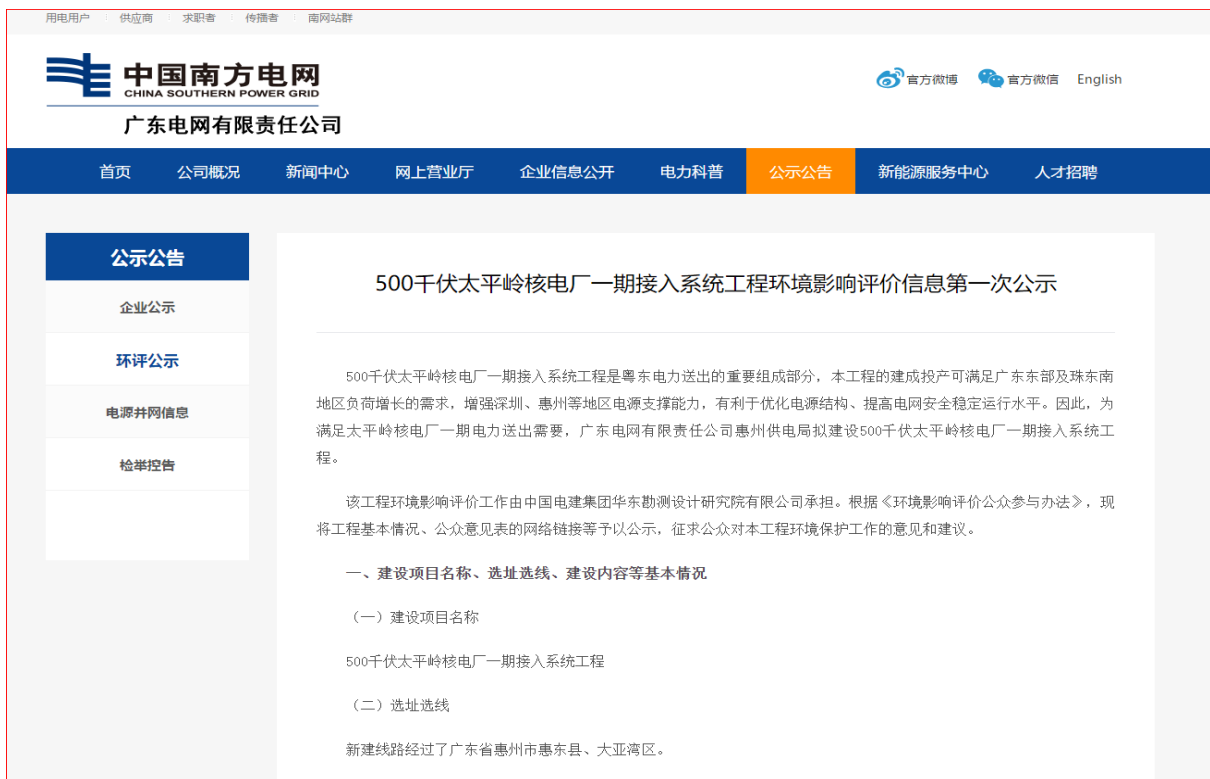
用电用户 · 供应商 · 求职者 · 传播者 · 南网站群

中国南方电网
CHINA SOUTHERN POWER GRID
广东电网有限责任公司

官方微博 官方微信 English

首页 公司概况 新闻中心 网上营业厅 企业信息公开 电力科普 公示公告 新能源服务中心 人才招聘

公示公告
企业公示
环评公示
电源并网信息
检举控告

500千伏太平岭核电厂一期接入系统工程环境影响评价信息第一次公示

500千伏太平岭核电厂一期接入系统工程是粤东电力送出的重要组成部分，本工程的建成投产可满足广东东部及珠东南地区负荷增长的需求，增强深圳、惠州等地区电源支撑能力，有利于优化电源结构、提高电网安全稳定运行水平。因此，为满足太平岭核电厂一期电力送出需要，广东电网有限责任公司惠州供电局拟建设500千伏太平岭核电厂一期接入系统工程。

该工程环境影响评价工作由中国电建集团华东勘测设计研究院有限公司承担。根据《环境影响评价公众参与办法》，现将工程基本情况、公众意见表的网络链接等予以公示，征求公众对本工程环境保护工作的意见和建议。

一、建设项目名称、选址选线、建设内容等基本情况

（一）建设项目名称

500千伏太平岭核电厂一期接入系统工程

（二）选址选线

新建线路经过了广东省惠州市惠东县、大亚湾区。